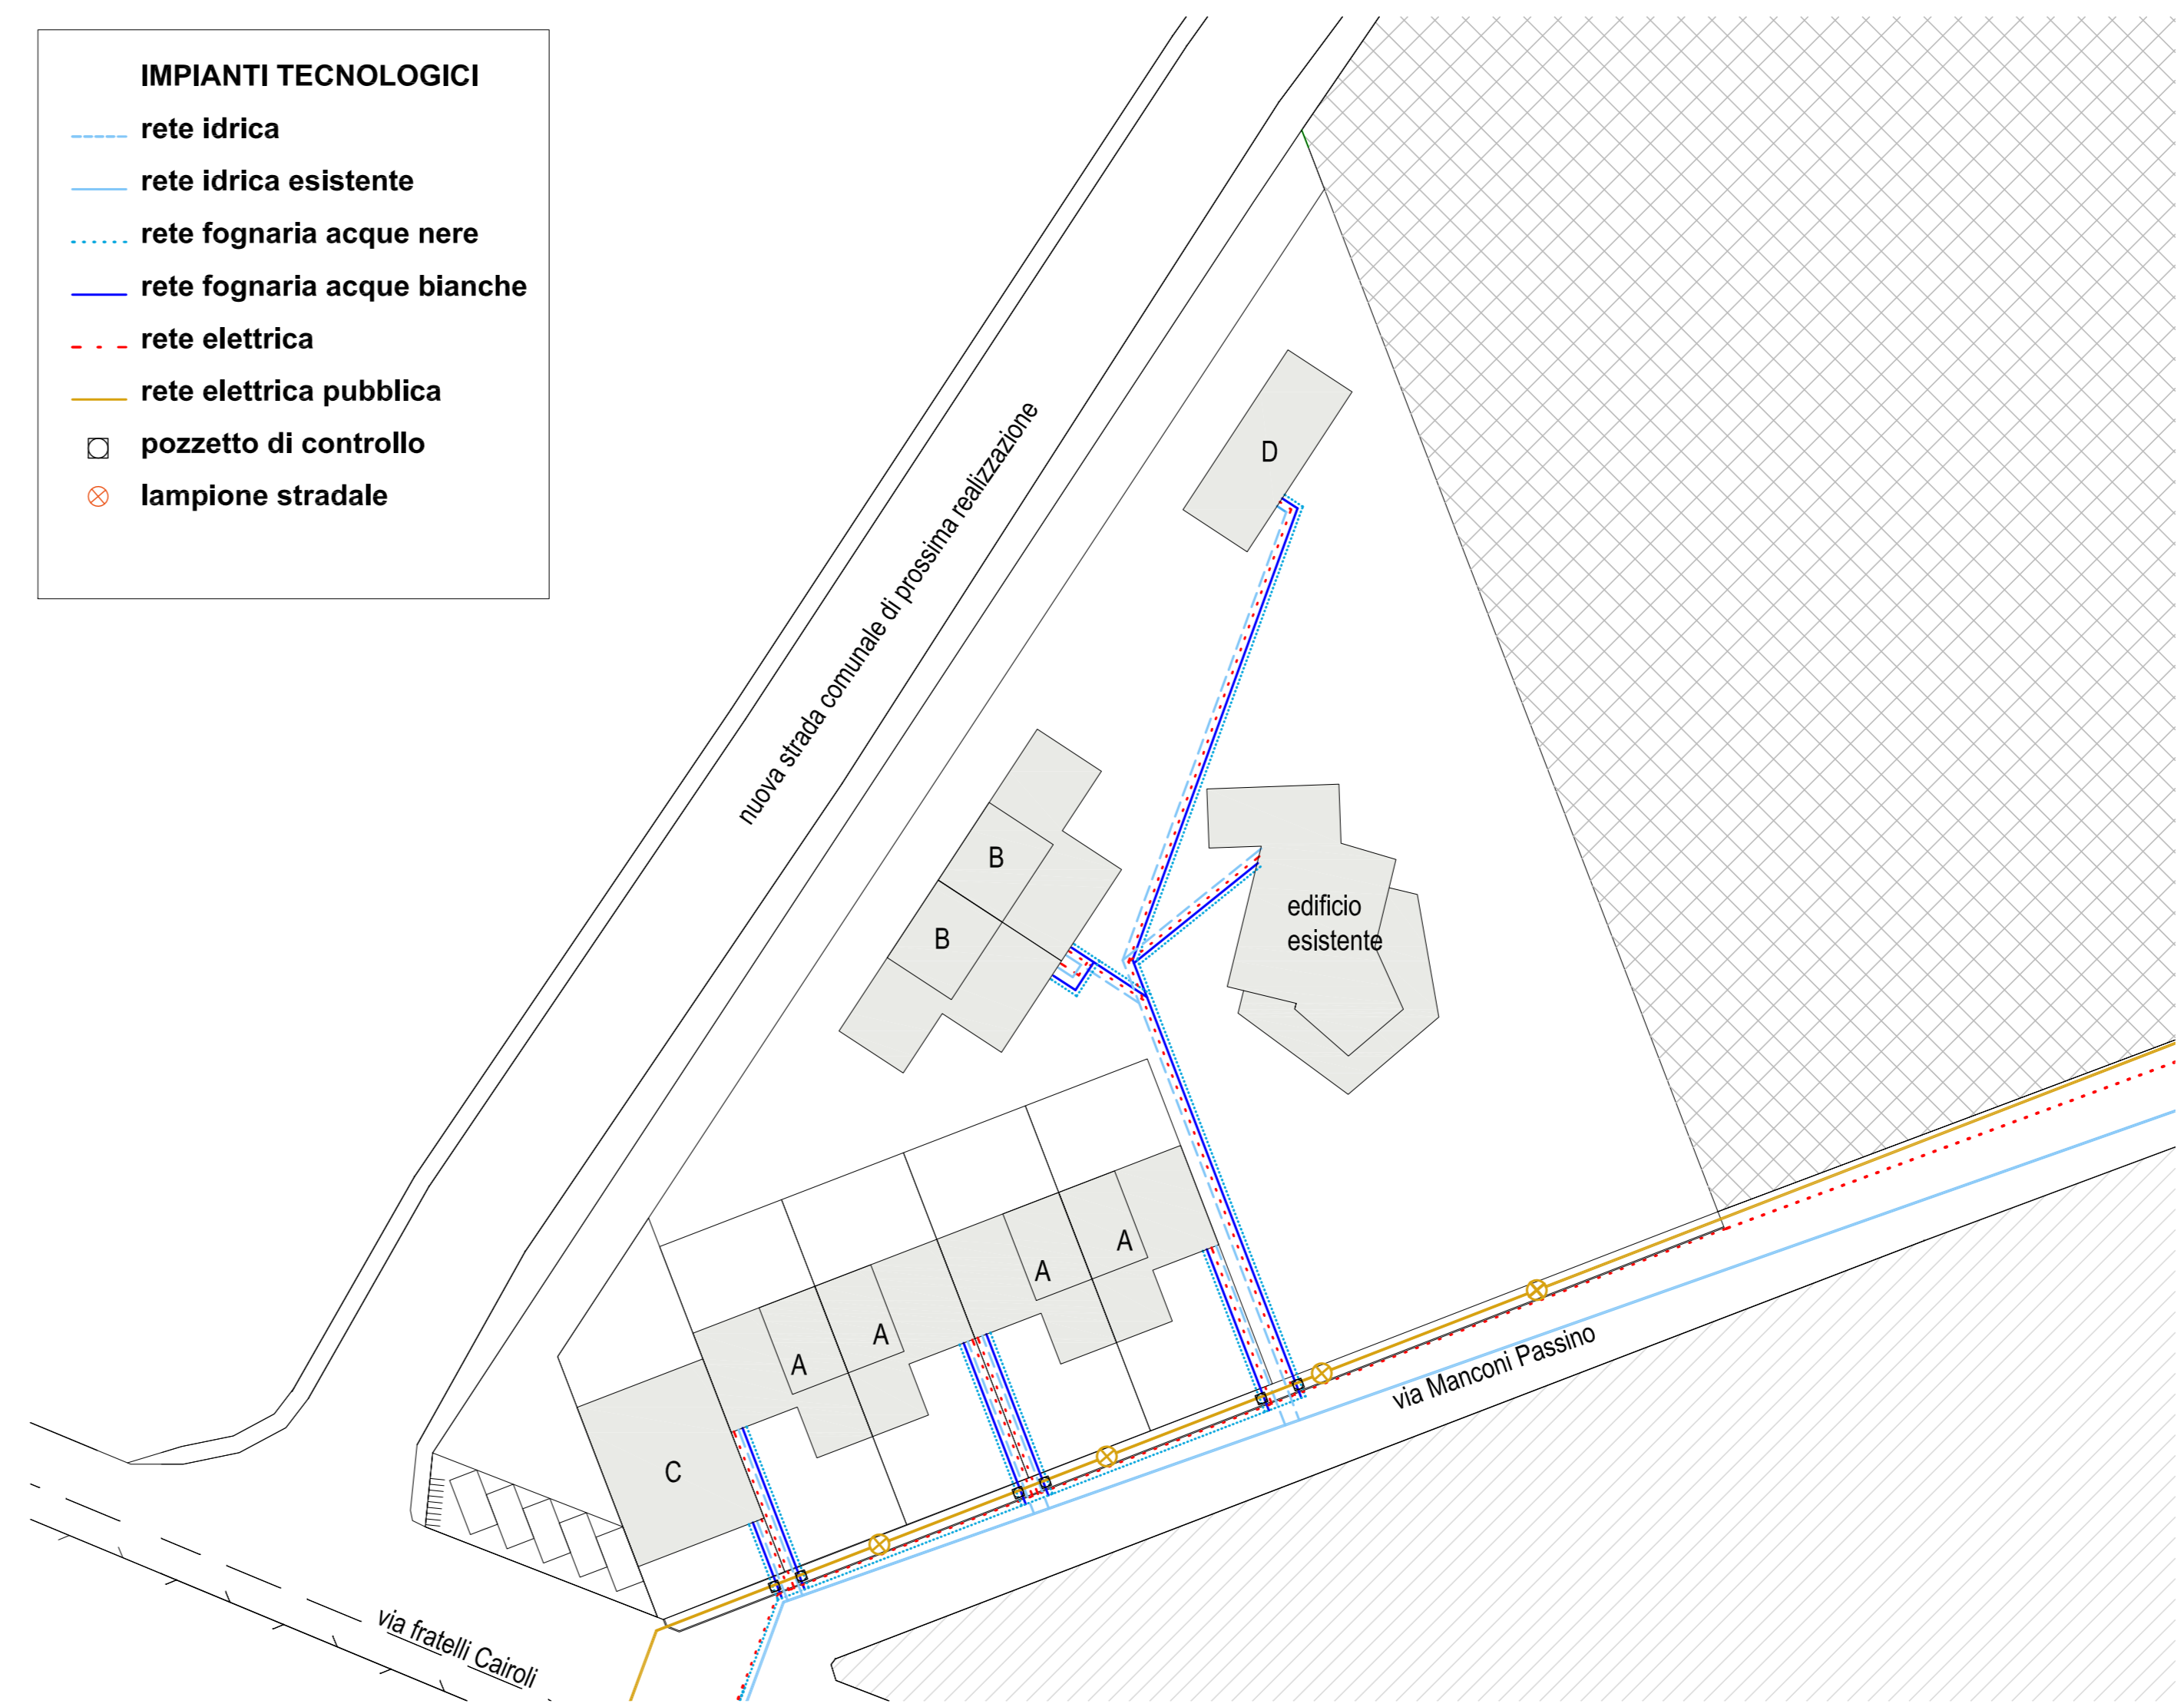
IMPIANTI TECNOLOGICI
rete idrica
rete idrica esistente
rete fognaria acque nere
rete fognaria acque bianche
rete elettrica
rete elettrica pubblica
pozzetto di controllo
lampione stradale

nuova strada comunale di prossima realizzazione

D

B
B

edificio esistente

A
A
A
A

C

via Manconi Passino

via fratelli Cairoli